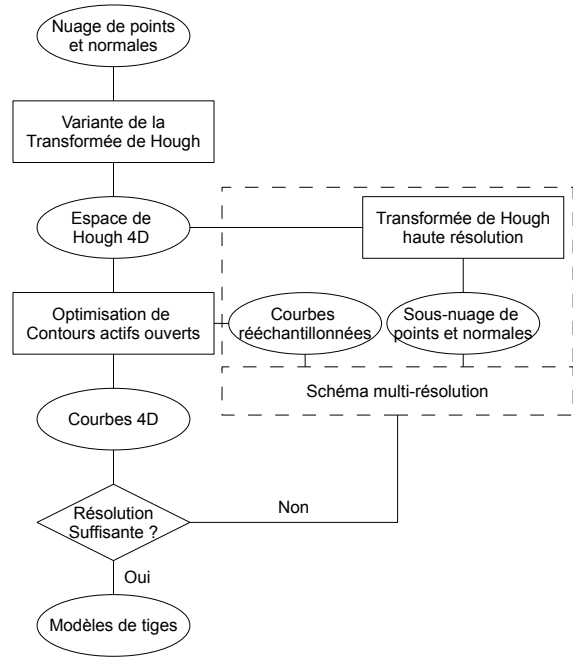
Nuage de points et normales

Variante de la Transformée de Hough

Espace de Hough 4D

Transformée de Hough haute résolution

Optimisation de Contours actifs ouverts

Courbes rééchantillonnées

Sous-nuage de points et normales

Schéma multi-résolution

Courbes 4D

Résolution Suffisante ?

Non

Oui

Modèles de tiges